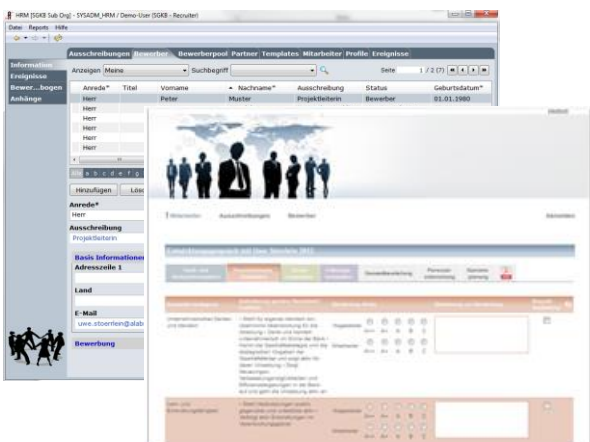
HRM [SGKB Sub Org] - SYSADM_HRM / Demo-User (SGKB - Recruiter)

Datei Reports Hilfe

Ausschreibungen Bewerber Bewerberpool Partner Templates Mitarbeiter Profile Ereignisse

Information
Ereignisse
Bewer....bogen
Anhänge

Anzeigen Meine Suchbegriff Seite 1 / 2 (7)

| Anrede* | Titel | Vorname | Nachname* | Ausschreibung | Status | Geburtsdatum* |
|---|---|---|---|---|---|---|
| Herr | | Peter | Muster | Projektleiterin | Bewerber | 01.01.1980 |
| Herr | | | | | | |
| Herr | | | | | | |
| Herr | | | | | | |
| Herr | | | | | | |
| Herr | | | | | | |

Hinzufügen Lösc

Anrede*
Herr
Ausschreibung
Projektleiterin
Basis Informationen
Adresszeile 1
Land
E-Mail
uwe.stoerrlein@alab
Bewerbung

Mitarbeiter Ausschreibungen Bewerber

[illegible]